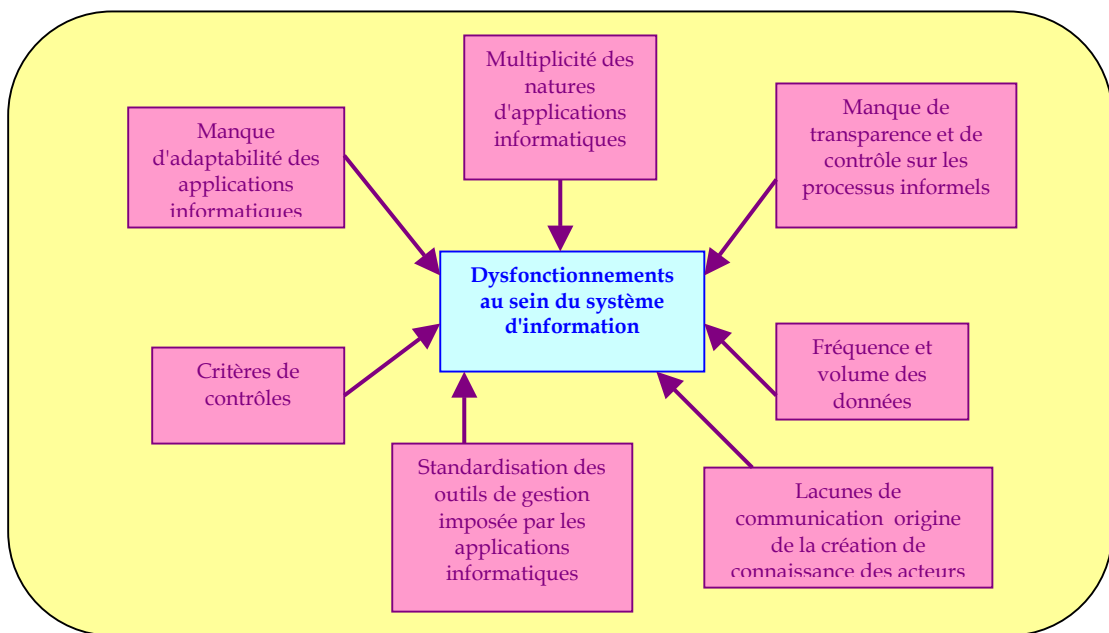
Multiplicité des natures d'applications informatiques

Manque d'adaptabilité des applications informatiques

Manque de transparence et de contrôle sur les processus informels

Dysfonctionnements au sein du système d'information

Critères de contrôles

Fréquence et volume des données

Standardisation des outils de gestion imposée par les applications informatiques

Lacunes de communication origine de la création de connaissance des acteurs